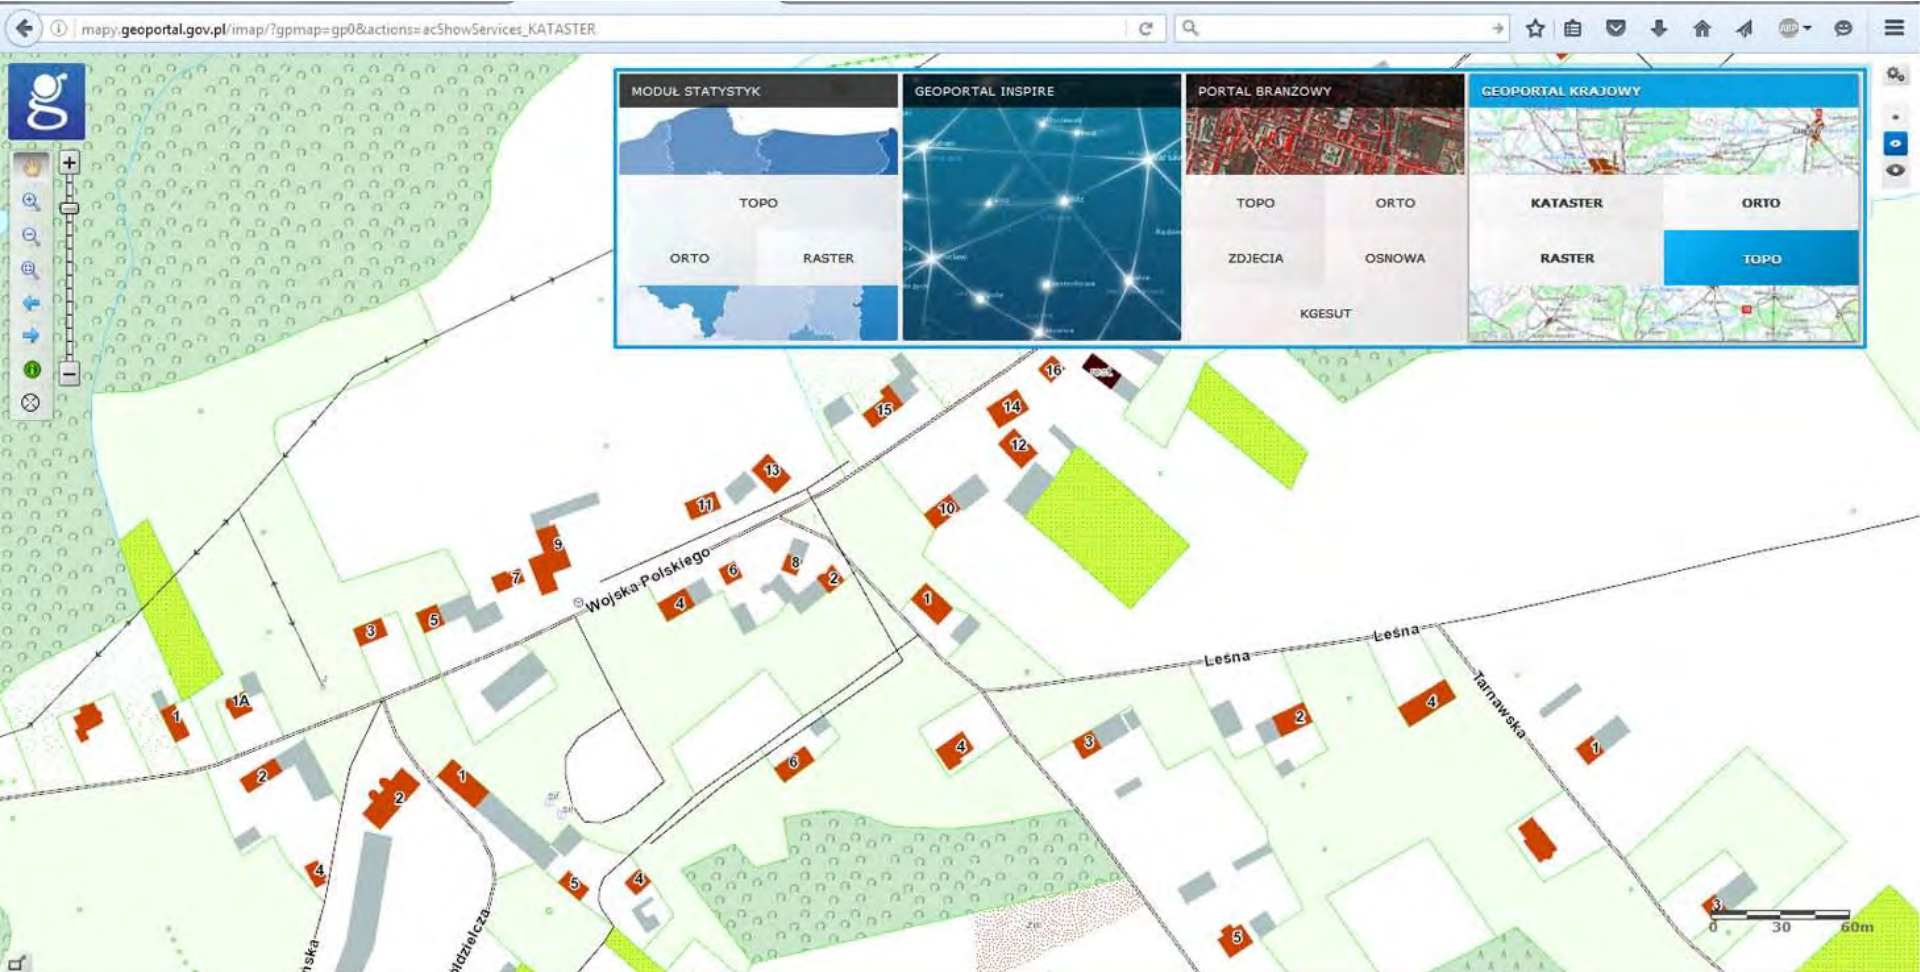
mapy.geoportal.gov.pl/imap/?gpmap=gp0&actions=acShowServices_KATASTER

MODUŁ STATYSTYK
TOPO
ORTO
RASTER

GEOPORTAL INSPIRE

PORTAL BRANŻOWY
TOPO
ORTO
ZDJECIA
OSNOWA
KGESUT

GEOPORTAL KRAJOWY
KATASTER
ORTO
RASTER
TOPO

16
15
14
12
13
11
10
9
7
8
6
2
4
5
3
1
1A
1
2
2
1
4
6
5
4
1
4
3
2
4
1
3
5

Wojska Polskiego
Leśna
Leśna
Tarnawska
ska
pidzielcza

0 30 60m